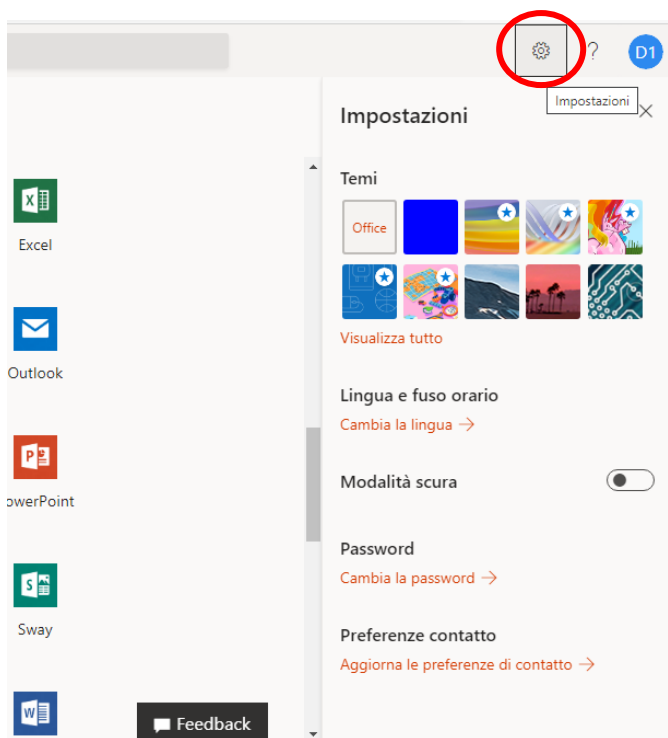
? D1

Impostazioni

Impostazioni

Temi

Office

Visualizza tutto

Lingua e fuso orario

Cambia la lingua →

Modalità scura

Password

Cambia la password →

Preferenze contatto

Aggiorna le preferenze di contatto →

Excel

Outlook

owerPoint

Sway

Feedback